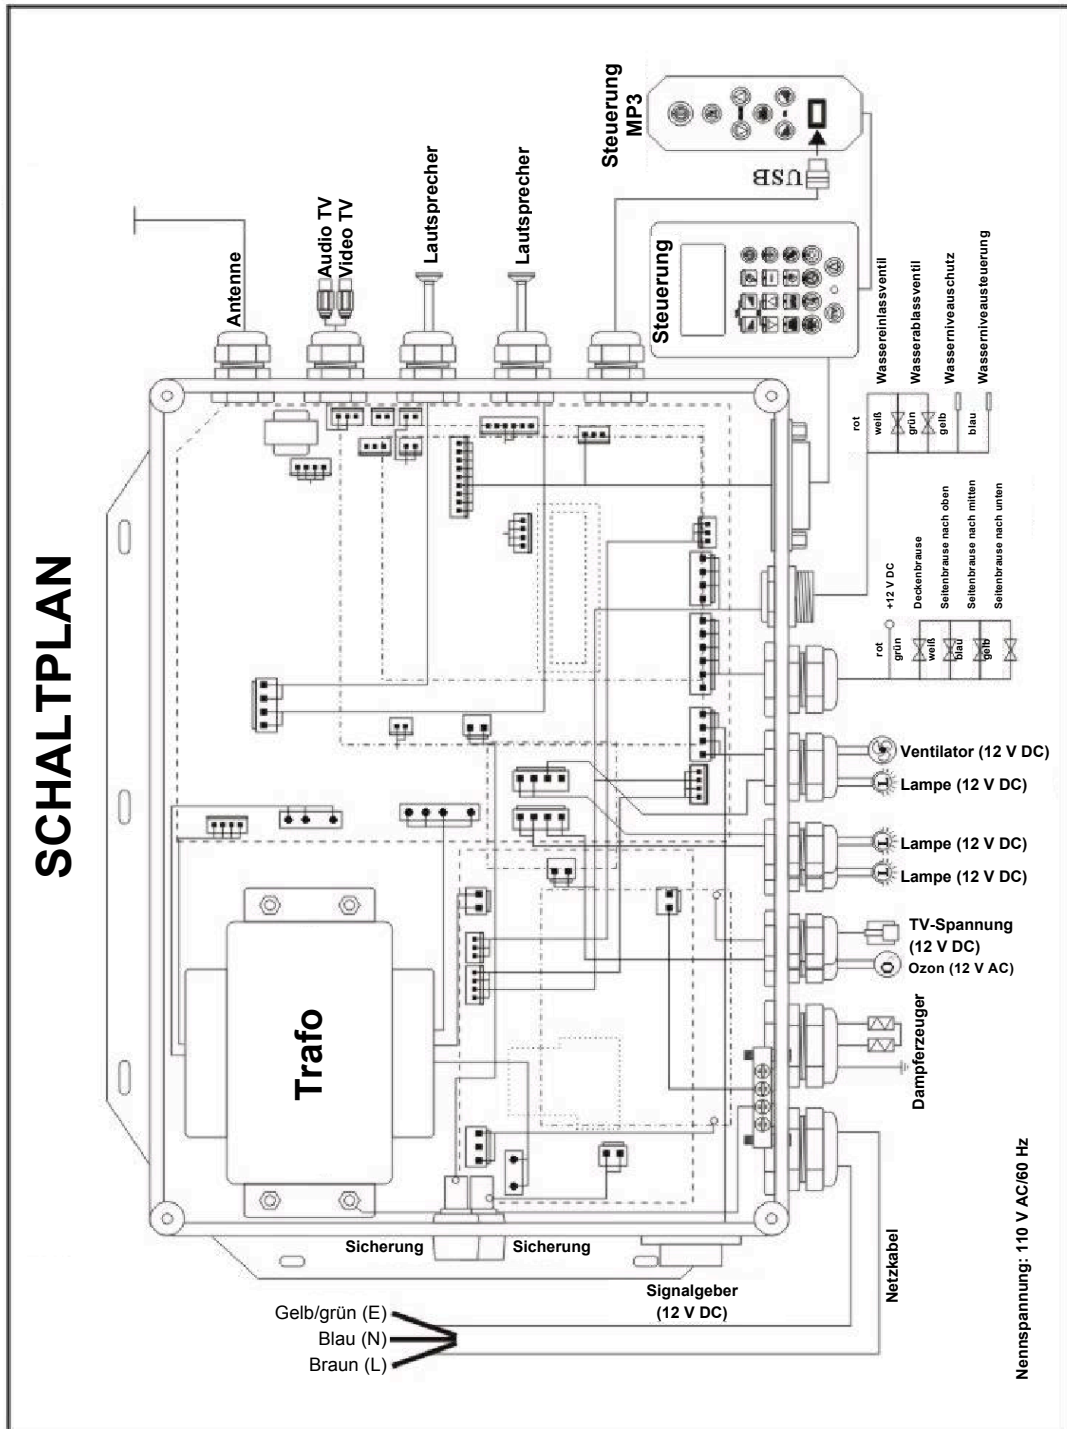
SCHALTPLAN

Antenne
Audio TV
Video TV
Lautsprecher
Lautsprecher
Steuerung
USB
Steuerung MP3

rot
weiß
grün
gelb
blau
Wassereinlassventil
Wasserablassventil
Wasserniveauschutz
Wasserniveausteuerung

rot
grün
weiß
blau
gelb
+12 V DC
Deckenbrause
Seitenbrause nach oben
Seitenbrause nach mitten
Seitenbrause nach unten

Ventilator (12 V DC)
Lampe (12 V DC)
Lampe (12 V DC)
Lampe (12 V DC)
TV-Spannung (12 V DC)
Ozon (12 V AC)
Dampferzeuger

Trafo

Sicherung
Sicherung
Signalgeber (12 V DC)
Netzkabel
Nennspannung: 110 V AC/60 Hz

Gelb/grün (E)
Blau (N)
Braun (L)